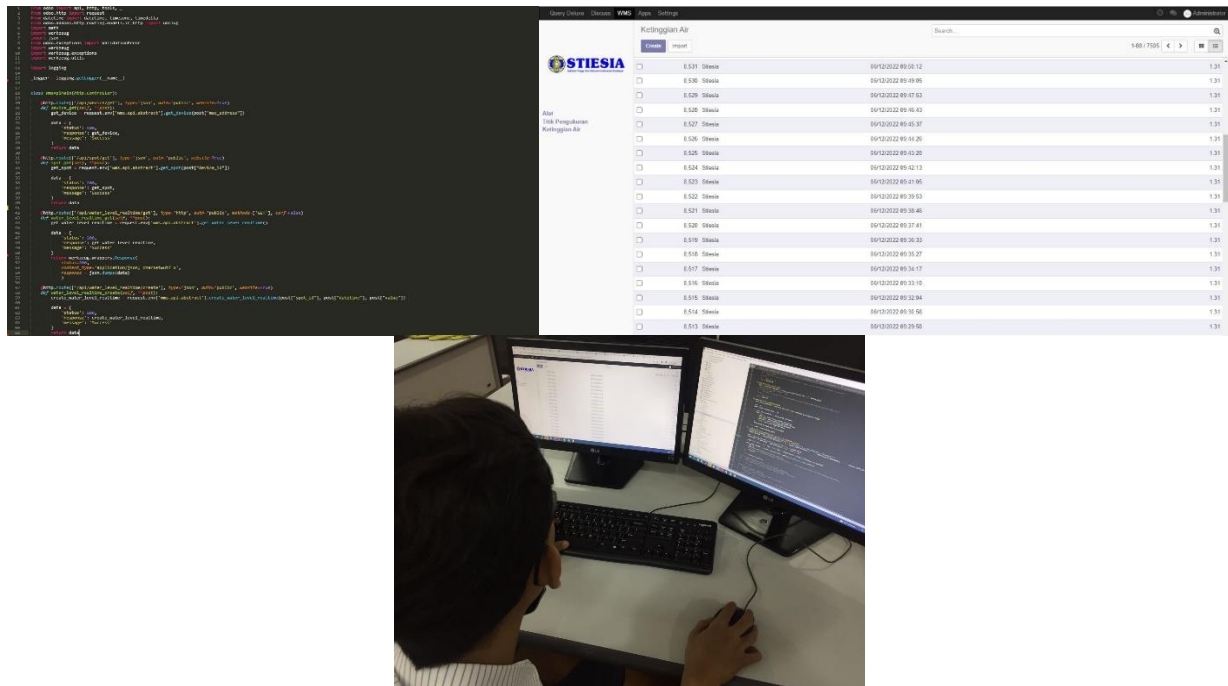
import logging

_logger = logging.getLogger(__name__)

class WmsMain(http.Controller):

@http.route(['/api/water_level_realtime/get'], type='http', auth='public', methods=['GET'], csrf=False)

@http.route(['/api/water_level_realtime/create'], type='json', auth='public', website=True)

data = {
'status': 200,
'message': 'Success'
}
return data

Query Deluxe Discuss WMS Apps Settings

Administrator

Ketinggian Air

Search...

Create Import

1-80 / 7505

STIESIA

Alat
Titik Pengukuran
Ketinggian Air

| | | | |
|---|---|---|---|
| | 0.531 Stiesia | 09/12/2022 09:50:12 | 1.31 |
| | 0.530 Stiesia | 09/12/2022 09:49:05 | 1.31 |
| | 0.529 Stiesia | 09/12/2022 09:47:53 | 1.31 |
| | 0.528 Stiesia | 09/12/2022 09:46:43 | 1.31 |
| | 0.527 Stiesia | 09/12/2022 09:45:37 | 1.31 |
| | 0.526 Stiesia | 09/12/2022 09:44:26 | 1.31 |
| | 0.525 Stiesia | 09/12/2022 09:43:20 | 1.31 |
| | 0.524 Stiesia | 09/12/2022 09:42:13 | 1.31 |
| | 0.523 Stiesia | 09/12/2022 09:41:05 | 1.31 |
| | 0.522 Stiesia | 09/12/2022 09:39:53 | 1.31 |
| | 0.521 Stiesia | 09/12/2022 09:38:46 | 1.31 |
| | 0.520 Stiesia | 09/12/2022 09:37:41 | 1.31 |
| | 0.519 Stiesia | 09/12/2022 09:36:33 | 1.31 |
| | 0.518 Stiesia | 09/12/2022 09:35:27 | 1.31 |
| | 0.517 Stiesia | 09/12/2022 09:34:17 | 1.31 |
| | 0.516 Stiesia | 09/12/2022 09:33:10 | 1.31 |
| | 0.515 Stiesia | 09/12/2022 09:32:04 | 1.31 |
| | 0.514 Stiesia | 09/12/2022 09:30:56 | 1.31 |
| | 0.513 Stiesia | 09/12/2022 09:29:50 | 1.31 |

LG
LG